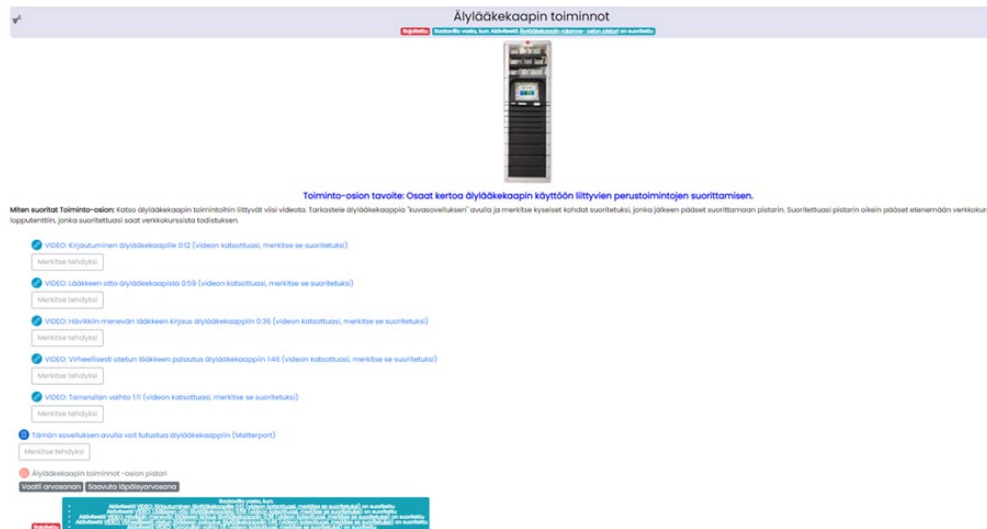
Älylääkekaapin toiminnot

Rajoitettu Saatavilla vasta, kun: Aktiviteetti Älylääkekaapin rakenne -osion pistari on suoritettu

Toiminto-osion tavoite: Osaat kertoa älylääkekaapin käyttöön liittyvien perustoimintojen suorittamisen.

Miten suoritat Toiminto-osion: Katso älylääkekaapin toimintoihin liittyvät viisi videota. Tarkastele älylääkekaappia "kuvasovelluksen" avulla ja merkitse kyseiset kohdat suoritetuksi, jonka jälkeen pääset suorittamaan pistarin. Suoritettuasi pistarin oikein pääset etenemään verkkokur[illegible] lopputenttiin, jonka suoritettuasi saat verkkokurssista todistuksen.

VIDEO: Kirjautuminen älylääkekaapille 0:12 (videon katsottuasi, merkitse se suoritetuksi)
Merkitse tehdyksi

VIDEO: Lääkkeen otto älylääkekaapista 0:59 (videon katsottuasi, merkitse se suoritetuksi)
Merkitse tehdyksi

VIDEO: Hävikkiin menevän lääkkeen kirjaus älylääkekaappiin 0:36 (videon katsottuasi, merkitse se suoritetuksi)
Merkitse tehdyksi

VIDEO: Virheellisesti otetun lääkkeen palautus älylääkekaappiin 1:46 (videon katsottuasi, merkitse se suoritetuksi)
Merkitse tehdyksi

VIDEO: Tamarullan vaihto 1:11 (videon katsottuasi, merkitse se suoritetuksi)
Merkitse tehdyksi

Tämän sovelluksen avulla voit tutustua älylääkekaappiin (Matterport)
Merkitse tehdyksi

Älylääkekaapin toiminnot -osion pistari
Vaatii arvosanan Saavuta läpäisyarvosana

Rajoitettu
Saatavilla vasta, kun:
Aktiviteetti VIDEO: Kirjautuminen älylääkekaapille 0:12 (videon katsottuasi, merkitse se suoritetuksi) on suoritettu
Aktiviteetti VIDEO: Lääkkeen otto älylääkekaapista 0:59 (videon katsottuasi, merkitse se suoritetuksi) on suoritettu
Aktiviteetti VIDEO: Hävikkiin menevän lääkkeen kirjaus älylääkekaappiin 0:36 (videon katsottuasi, merkitse se suoritetuksi) on suoritettu
Aktiviteetti VIDEO: Virheellisesti otetun lääkkeen palautus älylääkekaappiin 1:46 (videon katsottuasi, merkitse se suoritetuksi) on suoritettu
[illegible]